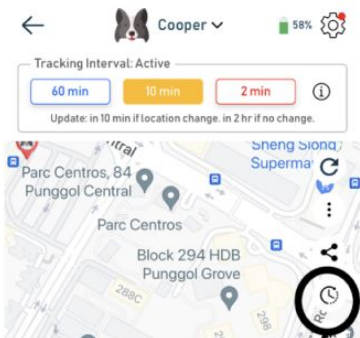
Cooper
58%
Tracking Interval: Active
60 min
10 min
2 min
Update: in 10 min if location change, in 2 hr if no change.
ntral
Sheng Siong
Supermar
Parc Centros, 84
Punggol Central
Parc Centros
Block 294 HDB
Punggol Grove
288C
298
Rc